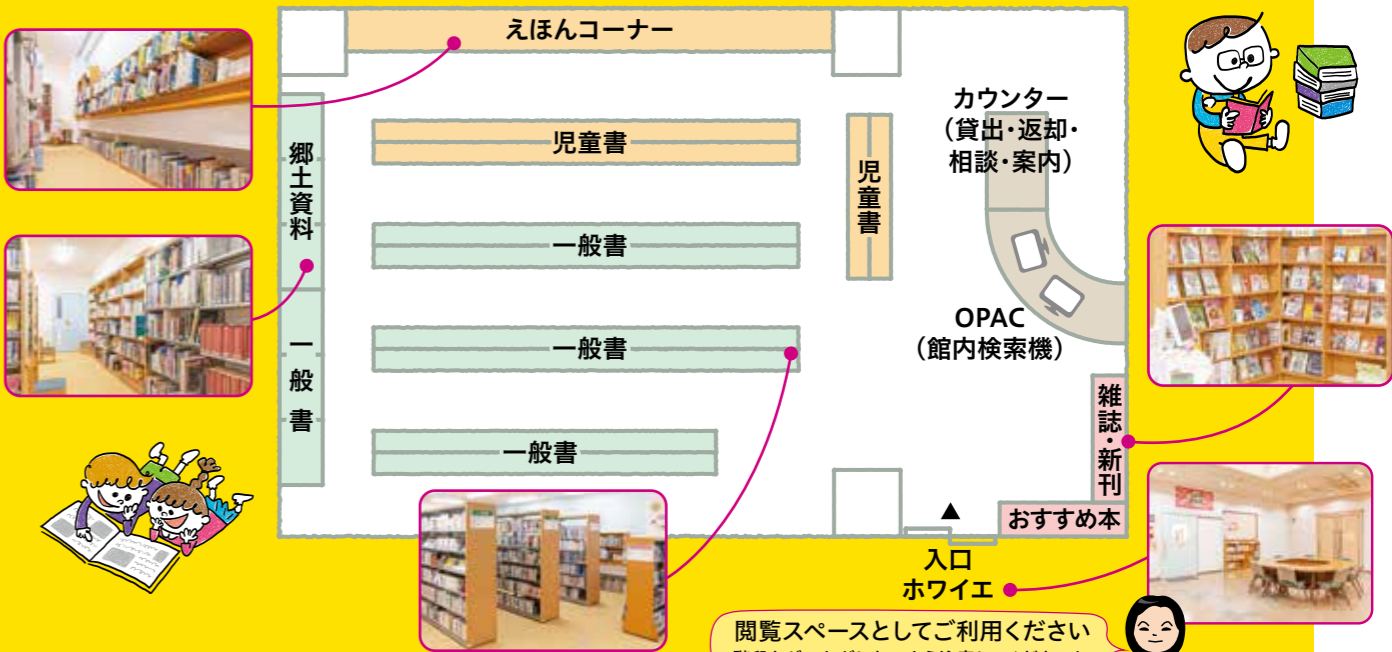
えほんコーナー

郷土資料

一般書

児童書

一般書

一般書

一般書

児童書

カウンター
（貸出・返却・相談・案内）

OPAC
（館内検索機）

雑誌・新刊

おすすめ本

入口

ホワイエ

閲覧スペースとしてご利用ください

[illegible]